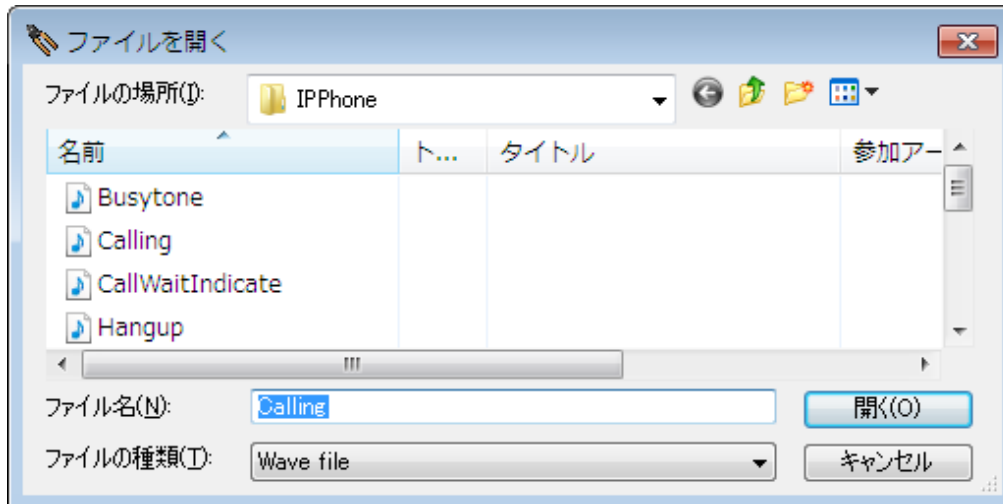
ファイルを開く

ファイルの場所(I): IPPhone

| 名前 | ト... | タイトル | 参加アー |
|---|---|---|---|
| Busytone | | | |
| Calling | | | |
| CallWaitIndicate | | | |
| Hangup | | | |

ファイル名(N): Calling
開く(O)

ファイルの種類(T): Wave file
キャンセル